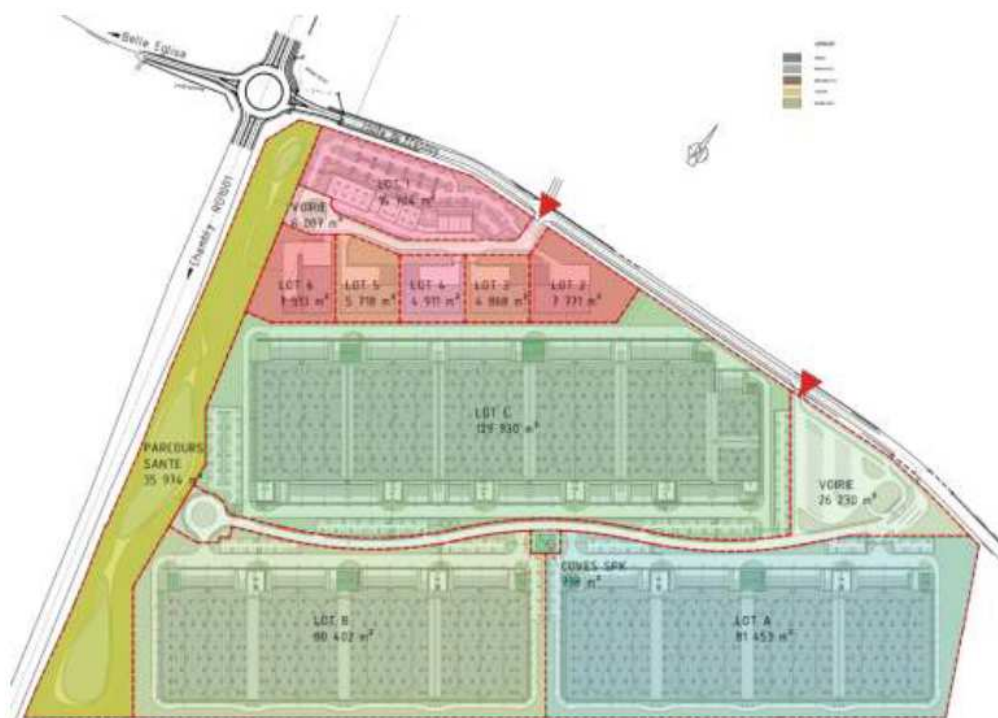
Belle Eglise

Chambly - RD1001

LOT 1
14 104 m²

VOIRIE
6 097 m²

LOT 6
7 931 m²

LOT 5
5 718 m²

LOT 4
4 911 m²

LOT 3
4 868 m²

LOT 2
7 771 m²

LOT C
129 930 m²

PARCOURS SANTE
35 914 m²

VOIRIE
26 330 m²

CUVES SPK
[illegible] m²

LOT B
80 402 m²

LOT A
81 453 m²